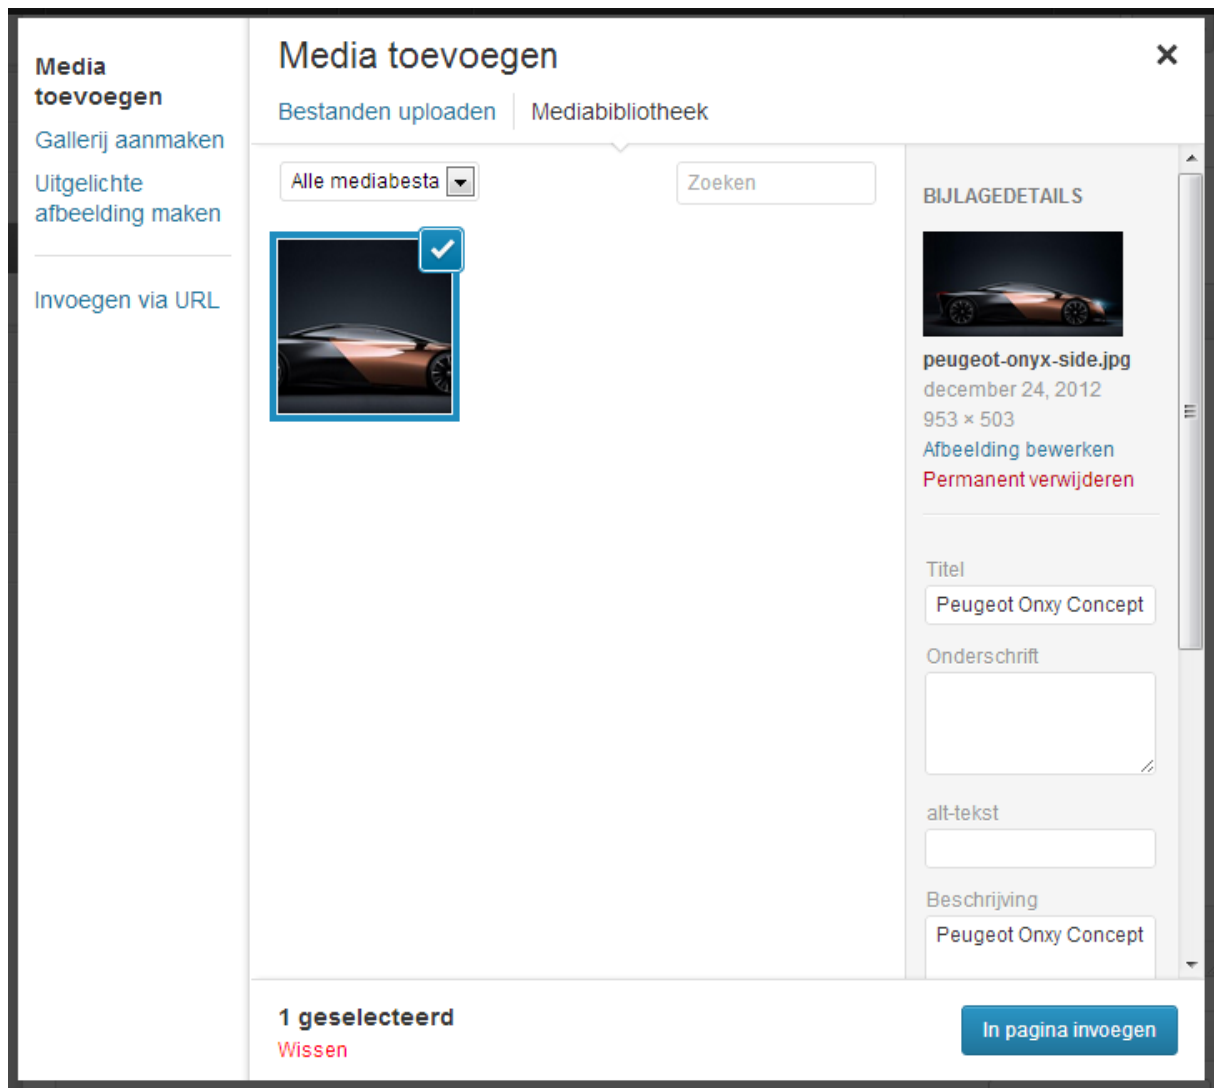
Media toevoegen

Gallerij aanmaken

Uitgelichte afbeelding maken

Invoegen via URL

Media toevoegen

×

Bestanden uploaden | Mediabibliotheek

Alle mediabesta

Zoeken

BIJLAGEDETAILS

peugeot-onyx-side.jpg
december 24, 2012
953 × 503
Afbeelding bewerken
Permanent verwijderen

Titel
Peugeot Onxy Concept

Onderschrift

alt-tekst

Beschrijving
Peugeot Onxy Concept

1 geselecteerd
Wissen

In pagina invoegen